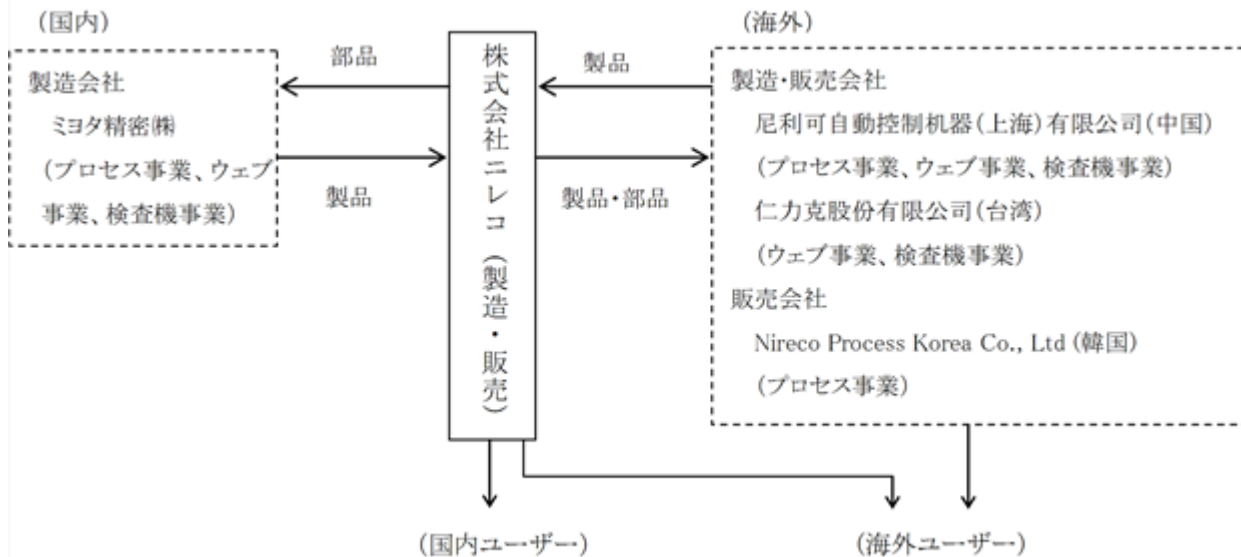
（国内）

製造会社
ミヨタ精密㈱
（プロセス事業、ウェブ事業、検査機事業）

部品

製品

株式会社ニレコ（製造・販売）

製品

製品・部品

（海外）

製造・販売会社
尼利可自動控制机器（上海）有限公司（中国）
（プロセス事業、ウェブ事業、検査機事業）
仁力克股份有限公司（台湾）
（ウェブ事業、検査機事業）
販売会社
Nireco Process Korea Co., Ltd（韓国）
（プロセス事業）

（国内ユーザー）

（海外ユーザー）